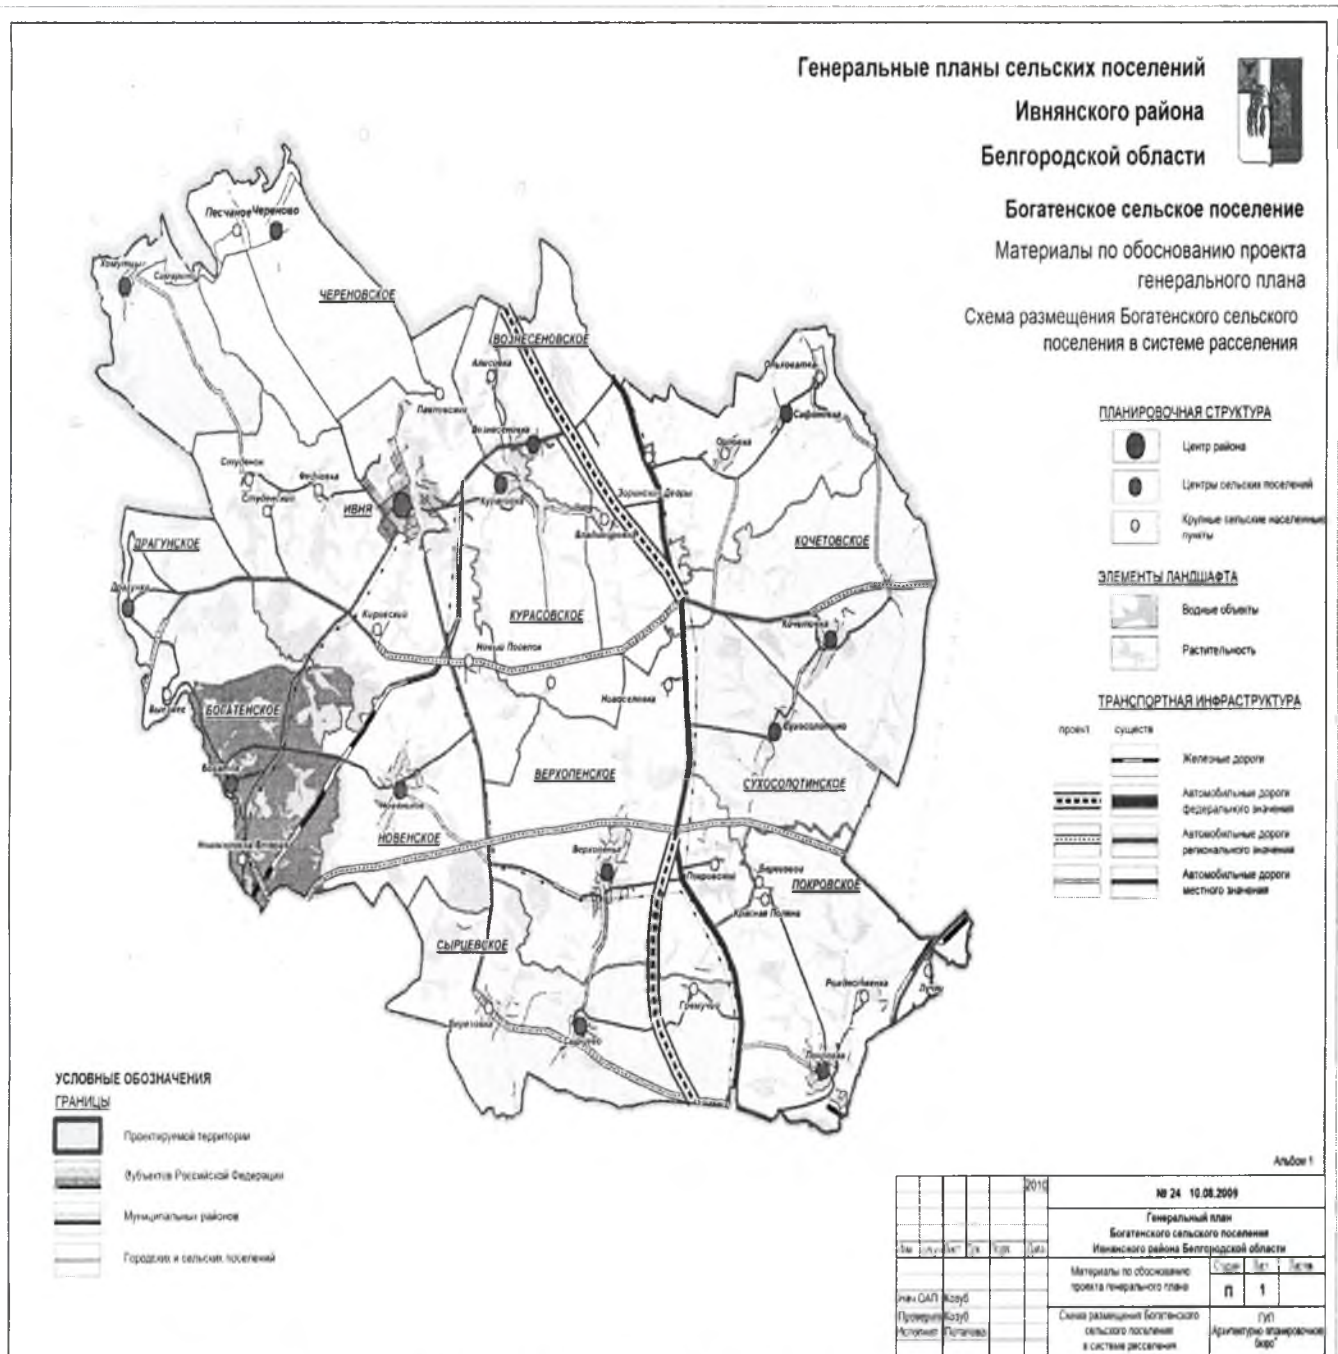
Генеральные планы сельских поселений
Ивнянского района
Белгородской области

Богатенское сельское поселение

Материалы по обоснованию проекта генерального плана

Схема размещения Богатенского сельского поселения в системе расселения

ПЛАНИРОВОЧНАЯ СТРУКТУРА
Центр района
Центры сельских поселений
Крупные сельские населенные пункты

ЭЛЕМЕНТЫ ЛАНДШАФТА
Водные объекты
Растительность

ТРАНСПОРТНАЯ ИНФРАСТРУКТУРА
проект
существ.
Железные дороги
Автомобильные дороги федерального значения
Автомобильные дороги регионального значения
Автомобильные дороги местного значения

Песчаное
Череново
Хомутцы
Сафоново
ЧЕРЕНОВСКОЕ
ВОЗНЕСЕНОВСКОЕ
Алисовка
Вознесеновка
Ольховатка
Сафоновка
Пенточкин
Студенок
Федчевка
Студенский
ИВНЯ
Курасовка
Зоринские Дворы
Владимировка
ДРАГУНСКОЕ
Драгунка
КОЧЕТОВСКОЕ
Кировский
КУРАСОВСКОЕ
Новый Поселок
Кочетовка
Новоселовка
Выезжее
БОГАТЕНСКОЕ
Сухосолотино
Богатое
Верхопенье
ВЕРХОПЕНСКОЕ
СУХОСОЛОТИНСКОЕ
Новенькое
Кошелевка
НОВЕНСКОЕ
Покровка
ПОКРОВСКОЕ
Красная Поляна
СЫРЦЕВСКОЕ
Рождественка
Гремучее
Сырцево
Покровка

УСЛОВНЫЕ ОБОЗНАЧЕНИЯ
ГРАНИЦЫ
Проектируемой территории
Субъектов Российской Федерации
Муниципальных районов
Городских и сельских поселений

Альбом 1

| | 2010 | № 24 10.08.2009 |
|---|---|---|
| Изм. Кол.уч. Лист № док. Подп. Дата | | Генеральный план Богатенского сельского поселения Ивнянского района Белгородской области |
| | | Материалы по обоснованию проекта генерального плана | Стадия П | Лист 1 | Листов |
| Нач. ОАП Козуб | | |
| Проверил Козуб | | Схема размещения Богатенского сельского поселения в системе расселения | ГУП Архитектурно-планировочное бюро |
| Исполнил Потапова | | |